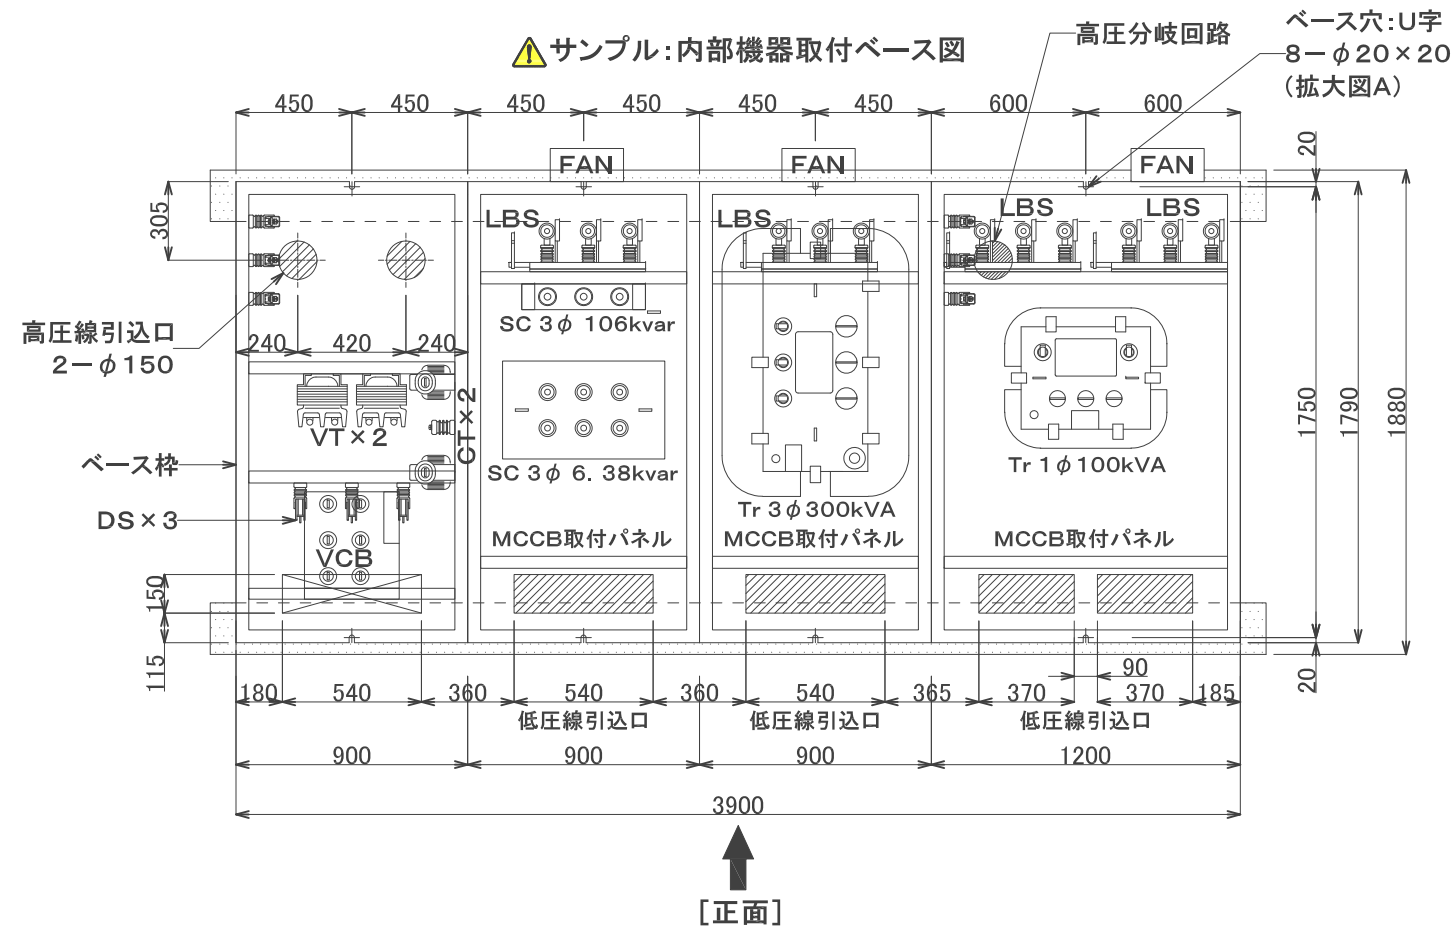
⚠サンプル:内部機器取付ベース図

高圧分岐回路

ベース穴:U字
8ー$\phi$20×20
(拡大図A)

450 450 450 450 450 450 600 600

FAN FAN FAN

20

305

LBS LBS LBS LBS

SC 3$\phi$ 106kvar

高圧線引込口
2ー$\phi$150

240 420 240

VT×2

CT×2

SC 3$\phi$ 6. 38kvar

Tr 3$\phi$300kVA

Tr 1$\phi$100kVA

ベース枠

DS×3

VCB

MCCB取付パネル MCCB取付パネル MCCB取付パネル

150

115

1750 1790 1880

90

20

180 540 360 540 360 540 365 370 370 185

低圧線引込口 低圧線引込口 低圧線引込口

900 900 900 1200

3900

[正面]